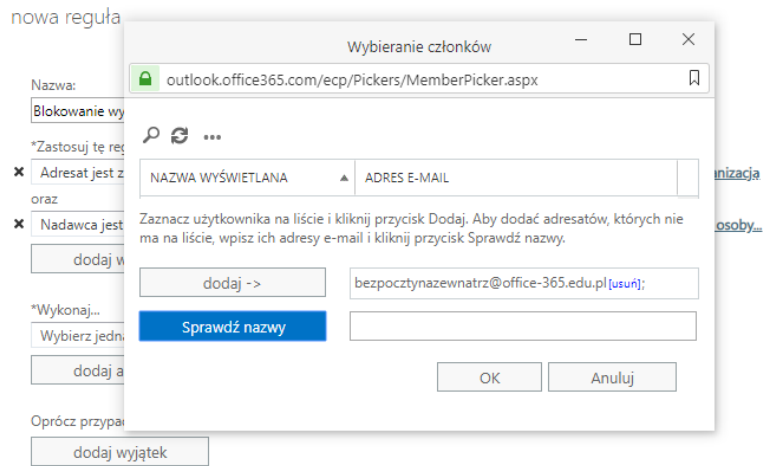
nowa reguła

Nazwa:
Blokowanie wy

*Zastosuj tę reg

✖ Adresat jest z

nizacja

oraz

✖ Nadawca jest

osoby...

dodaj w

*Wykonaj...

Wybierz jedna

dodaj a

Oprócz przypad

dodaj wyjątek

Wybieranie członków

outlook.office365.com/ecp/Pickers/MemberPicker.aspx

| NAZWA WYŚWIETLANA ▲ | ADRES E-MAIL |
|---|---|

Zaznacz użytkownika na liście i kliknij przycisk Dodaj. Aby dodać adresatów, których nie ma na liście, wpisz ich adresy e-mail i kliknij przycisk Sprawdź nazwy.

dodaj ->

bezpocztynazewnatrz@office-365.edu.pl [usuń];

Sprawdź nazwy

OK

Anuluj